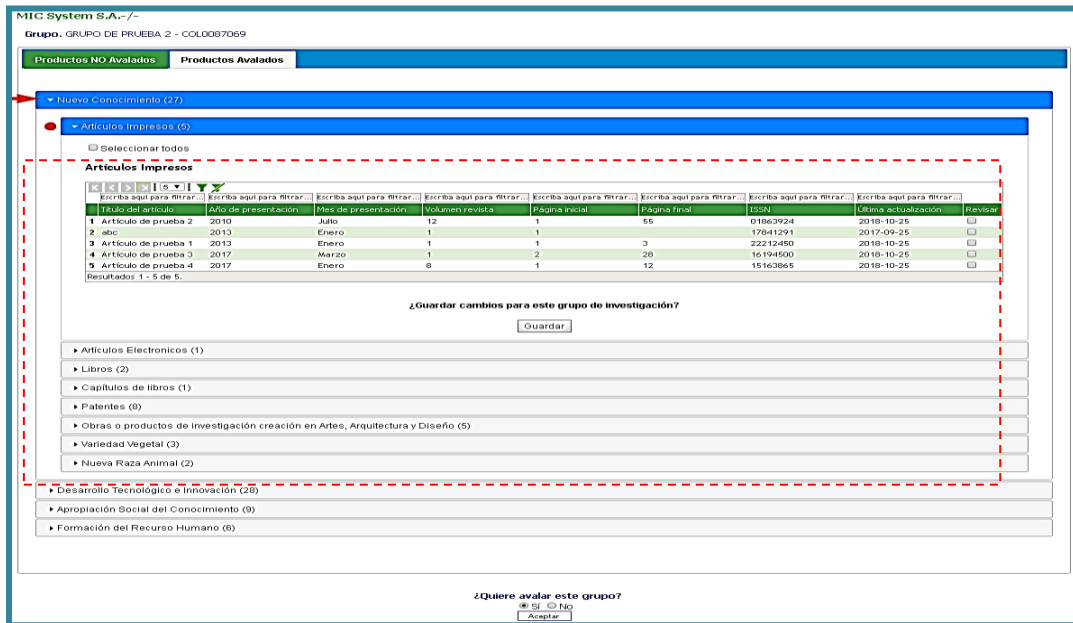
MIC System S.A.-/-

Grupo. GRUPO DE PRUEBA 2 - COL0087069

Productos NO Avalados | Productos Avalados

▾ Nuevo Conocimiento (27)

▾ Artículos Impresos (5)

Seleccionar todos

Artículos Impresos

5

| | Escriba aquí para filtrar... | Escriba aquí para filtrar... | Escriba aquí para filtrar... | Escriba aquí para filtrar... | Escriba aquí para filtrar... | Escriba aquí para filtrar... | Escriba aquí para filtrar... | Escriba aquí para filtrar... | |
|---|---|---|---|---|---|---|---|---|---|
| | Título del artículo | Año de presentación | Mes de presentación | Volumen revista | Página inicial | Página final | ISSN | Última actualización | Revisar |
| 1 | Artículo de prueba 2 | 2010 | Julio | 12 | 1 | 55 | 01863924 | 2018-10-25 | |
| 2 | abc | 2013 | Enero | 1 | 1 | | 17841291 | 2017-09-25 | |
| 3 | Artículo de prueba 1 | 2013 | Enero | 1 | 1 | 3 | 22212450 | 2018-10-25 | |
| 4 | Artículo de prueba 3 | 2017 | Marzo | 1 | 2 | 28 | 16194500 | 2018-10-25 | |
| 5 | Artículo de prueba 4 | 2017 | Enero | 8 | 1 | 12 | 15163865 | 2018-10-25 | |

Resultados 1 - 5 de 5.

¿Guardar cambios para este grupo de investigación?

Guardar

▸ Artículos Electronicos (1)
▸ Libros (2)
▸ Capítulos de libros (1)
▸ Patentes (8)
▸ Obras o productos de investigación creación en Artes, Arquitectura y Diseño (5)
▸ Variedad Vegetal (3)
▸ Nueva Raza Animal (2)
▸ Desarrollo Tecnológico e Innovación (28)
▸ Apropiación Social del Conocimiento (9)
▸ Formación del Recurso Humano (6)

¿Quiere avalar este grupo?
Sí No
Aceptar